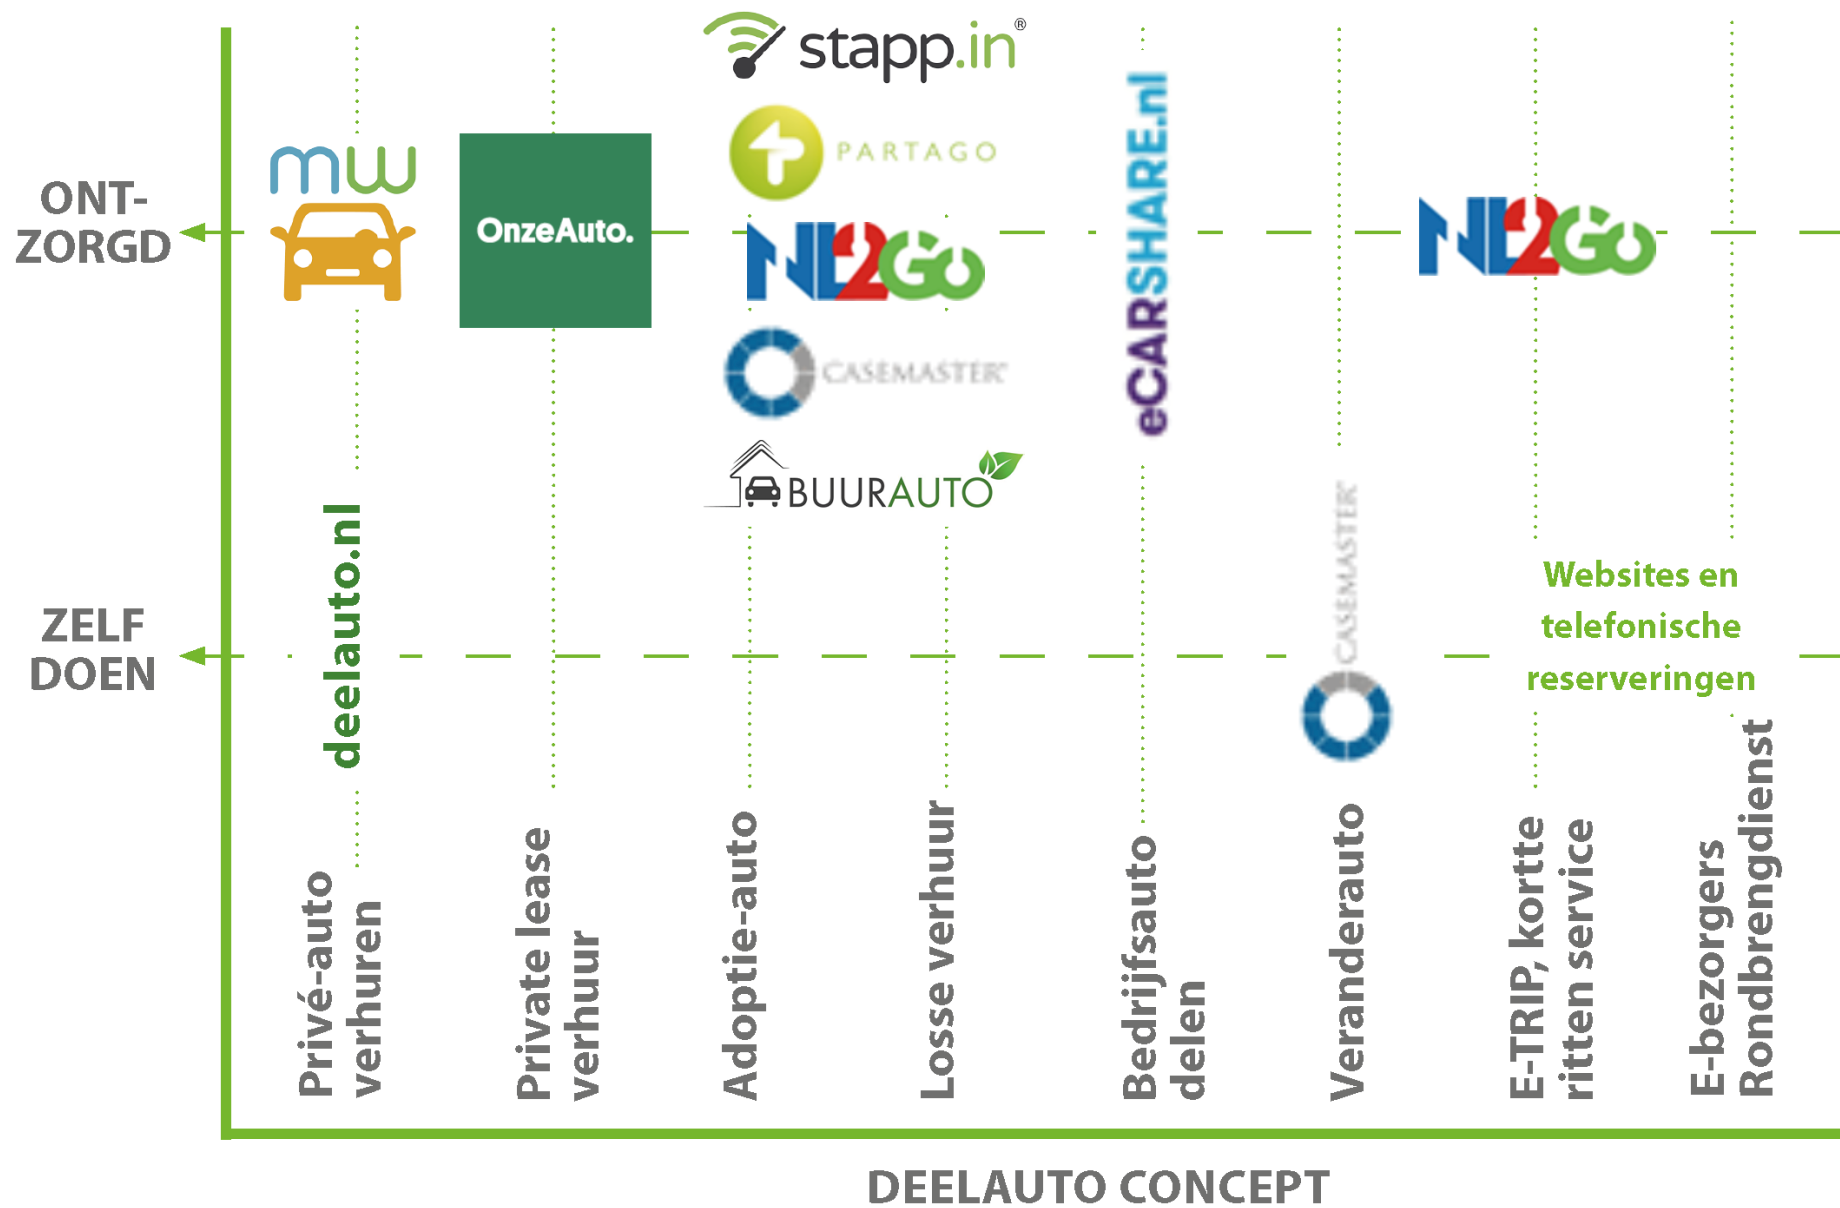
ONT-ZORGD

ZELF DOEN

mw

OnzeAuto.

stapp.in®

PARTAGO

NL2Go

CASEMASTER

BUURAUTO

eCARSHARE.nl

NL2Go

deelauto.nl

CASEMASTER

Websites en telefonische reserveringen

Privé-auto verhuren

Private lease verhuur

Adoptie-auto

Losse verhuur

Bedrijfsauto delen

Veranderauto

E-TRIP, korte ritten service

E-bezorgers Rondbrengdienst

DEELAUTO CONCEPT